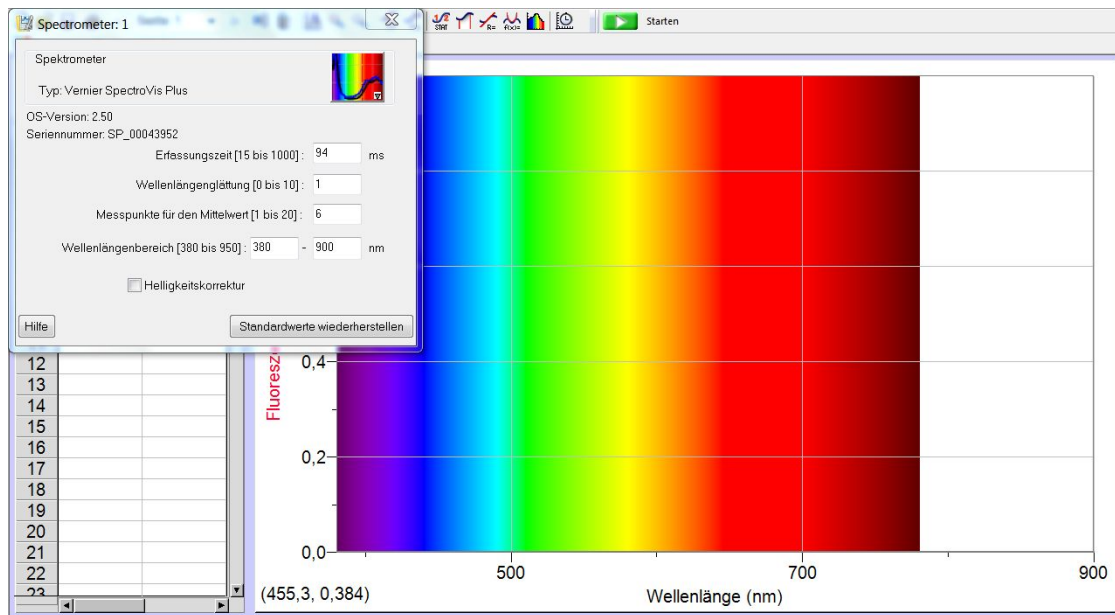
Spectrometer: 1

Starten

Spektrometer

Typ: Vernier SpectroVis Plus

OS-Version: 2.50
Seriennummer: SP_00043952

Erfassungszeit [15 bis 1000] : 94 ms

Wellenlängenglättung [0 bis 10] : 1

Messpunkte für den Mittelwert [1 bis 20] : 6

Wellenlängenbereich [380 bis 950] : 380 - 900 nm

Helligkeitskorrektur

Hilfe

Standardwerte wiederherstellen

12
13
14
15
16
17
18
19
20
21
22
23

Fluoresz

0,4
0,2
0,0

500
700
900

(455,3, 0,384)

Wellenlänge (nm)